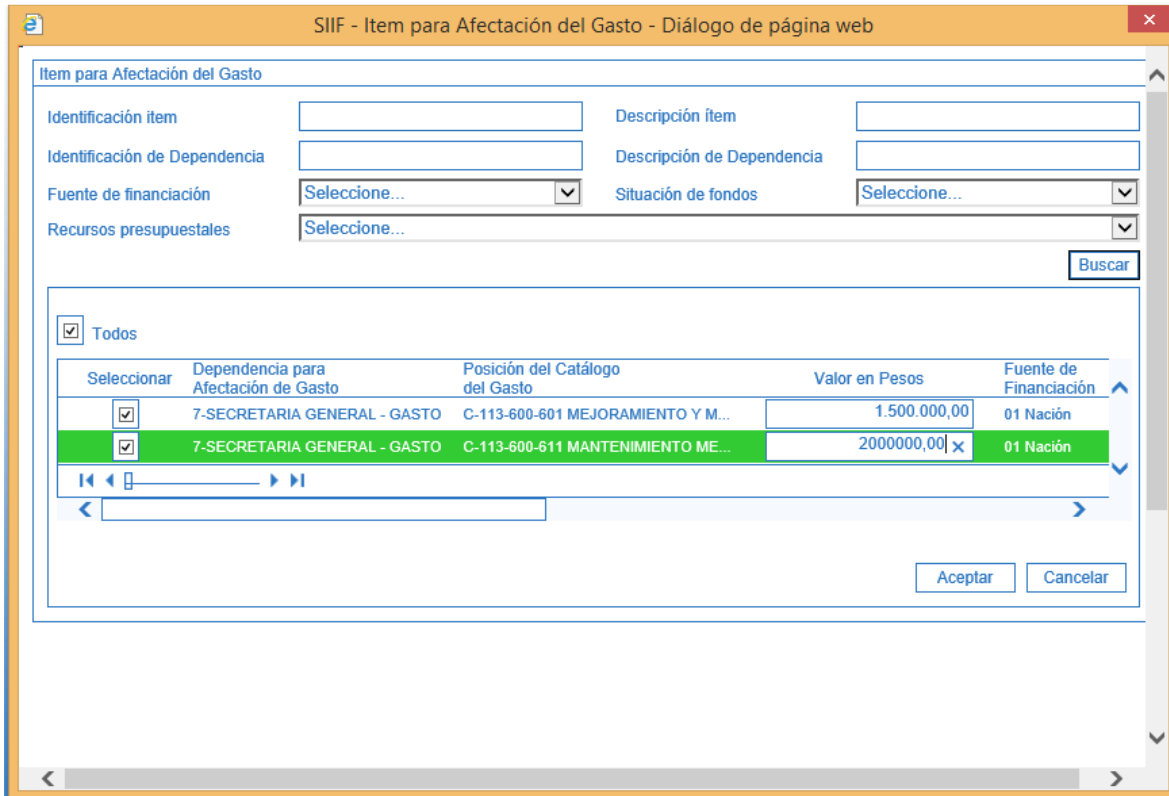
SIIF - Item para Afectación del Gasto - Diálogo de página web

Item para Afectación del Gasto

Identificación item

Descripción ítem

Identificación de Dependencia

Descripción de Dependencia

Fuente de financiación Seleccione...

Situación de fondos Seleccione...

Recursos presupuestales Seleccione...

Buscar

Todos

| Seleccionar | Dependencia para Afectación de Gasto | Posición del Catálogo del Gasto | Valor en Pesos | Fuente de Financiación |
|---|---|---|---|---|
| ☑ | 7-SECRETARIA GENERAL - GASTO | C-113-600-601 MEJORAMIENTO Y M... | 1.500.000,00 | 01 Nación |
| ☑ | 7-SECRETARIA GENERAL - GASTO | C-113-600-611 MANTENIMIENTO ME... | 2000000,00 | 01 Nación |

Aceptar Cancelar